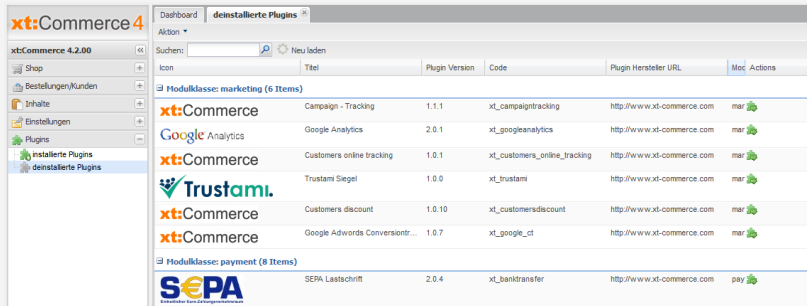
xt:Commerce4

Dashboard | deinstallierte Plugins

Aktion

xt:Commerce 4.2.00

Shop
Bestellungen/Kunden
Inhalte
Einstellungen
Plugins
installierte Plugins
deinstallierte Plugins

Suchen: Neu laden

| Icon | Titel | Plugin Version | Code | Plugin Hersteller URL | Mo | Actions |
|---|---|---|---|---|---|---|
| Modulklasse: marketing (6 Items) | | | | | | |
| xt:Commerce | Campaign - Tracking | 1.1.1 | xt_campaigntracking | http://www.xt-commerce.com | mar | |
| Google Analytics | Google Analytics | 2.0.1 | xt_googleanalytics | http://www.xt-commerce.com | mar | |
| xt:Commerce | Customers online tracking | 1.0.1 | xt_customers_online_tracking | http://www.xt-commerce.com | mar | |
| Trustami. | Trustami Siegel | 1.0.0 | xt_trustami | http://www.xt-commerce.com | mar | |
| xt:Commerce | Customers discount | 1.0.10 | xt_customersdiscount | http://www.xt-commerce.com | mar | |
| xt:Commerce | Google Adwords Conversiontr... | 1.0.7 | xt_google_ct | http://www.xt-commerce.com | mar | |
| Modulklasse: payment (8 Items) | | | | | | |
| SEPA Einheitlicher Euro-Zahlungsverkehrsraum | SEPA Lastschrift | 2.0.4 | xt_banktransfer | http://www.xt-commerce.com | pay | |